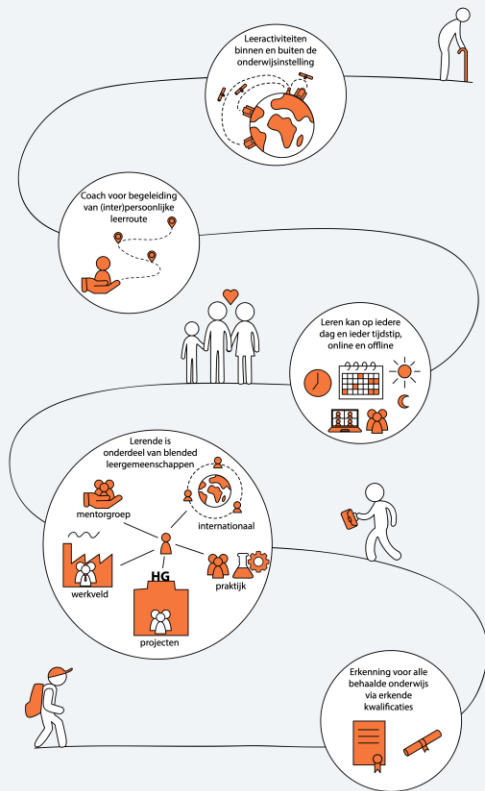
Leeractiviteiten binnen en buiten de onderwijsinstelling

Coach voor begeleiding van (inter)persoonlijke leerroute

Leren kan op iedere dag en ieder tijdstip, online en offline

Lerende is onderdeel van blended leergemeenschappen

mentorgroep

internationaal

werkveld

HG

praktijk

projecten

Erkenning voor alle behaalde onderwijs via erkende kwalificaties